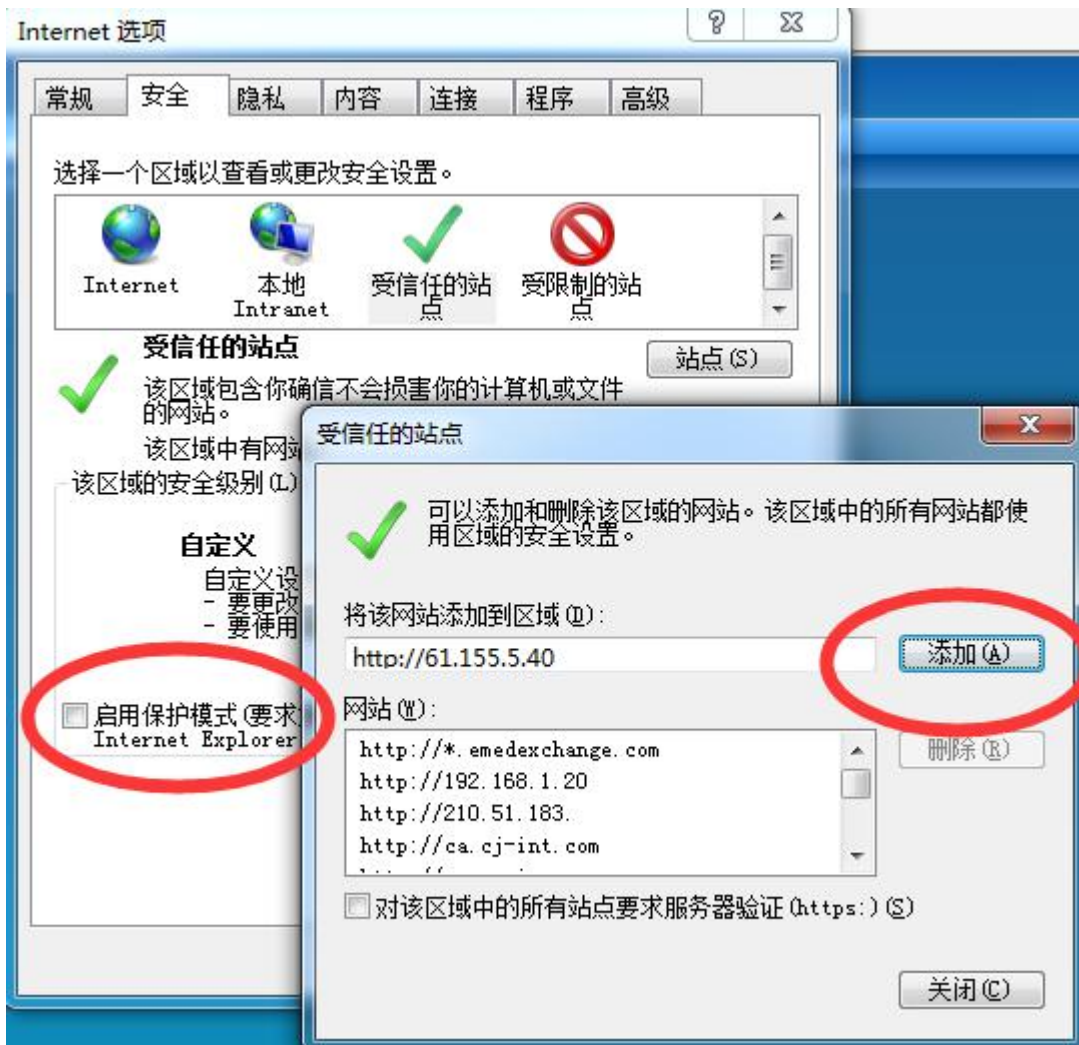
Internet 选项

?

常规 安全 隐私 内容 连接 程序 高级

选择一个区域以查看或更改安全设置。

Internet 本地 Intranet 受信任的站点 受限制的站点

受信任的站点

站点(S)

该区域包含你确信不会损害你的计算机或文件的网站。

该区域中有网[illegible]

该区域的安全级别(L)

自定义

自定义设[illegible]
- 要更改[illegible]
- 要使用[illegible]

启用保护模式(要求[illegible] Internet Explorer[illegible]

受信任的站点

可以添加和删除该区域的网站。该区域中的所有网站都使用区域的安全设置。

将该网站添加到区域(D):

http://61.155.5.40

添加(A)

网站(W):

http://*.emedexchange.com
http://192.168.1.20
http://210.51.183.
http://ca.cj-int.com

删除(R)

对该区域中的所有站点要求服务器验证(https:)(S)

关闭(C)